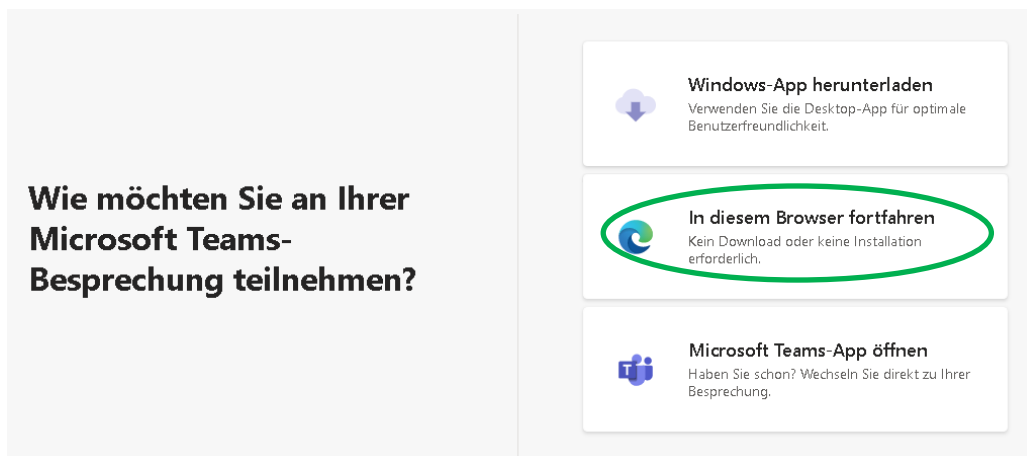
Wie möchten Sie an Ihrer Microsoft Teams-Besprechung teilnehmen?

Windows-App herunterladen
Verwenden Sie die Desktop-App für optimale Benutzerfreundlichkeit.

In diesem Browser fortfahren
Kein Download oder keine Installation erforderlich.

Microsoft Teams-App öffnen
Haben Sie schon? Wechseln Sie direkt zu Ihrer Besprechung.